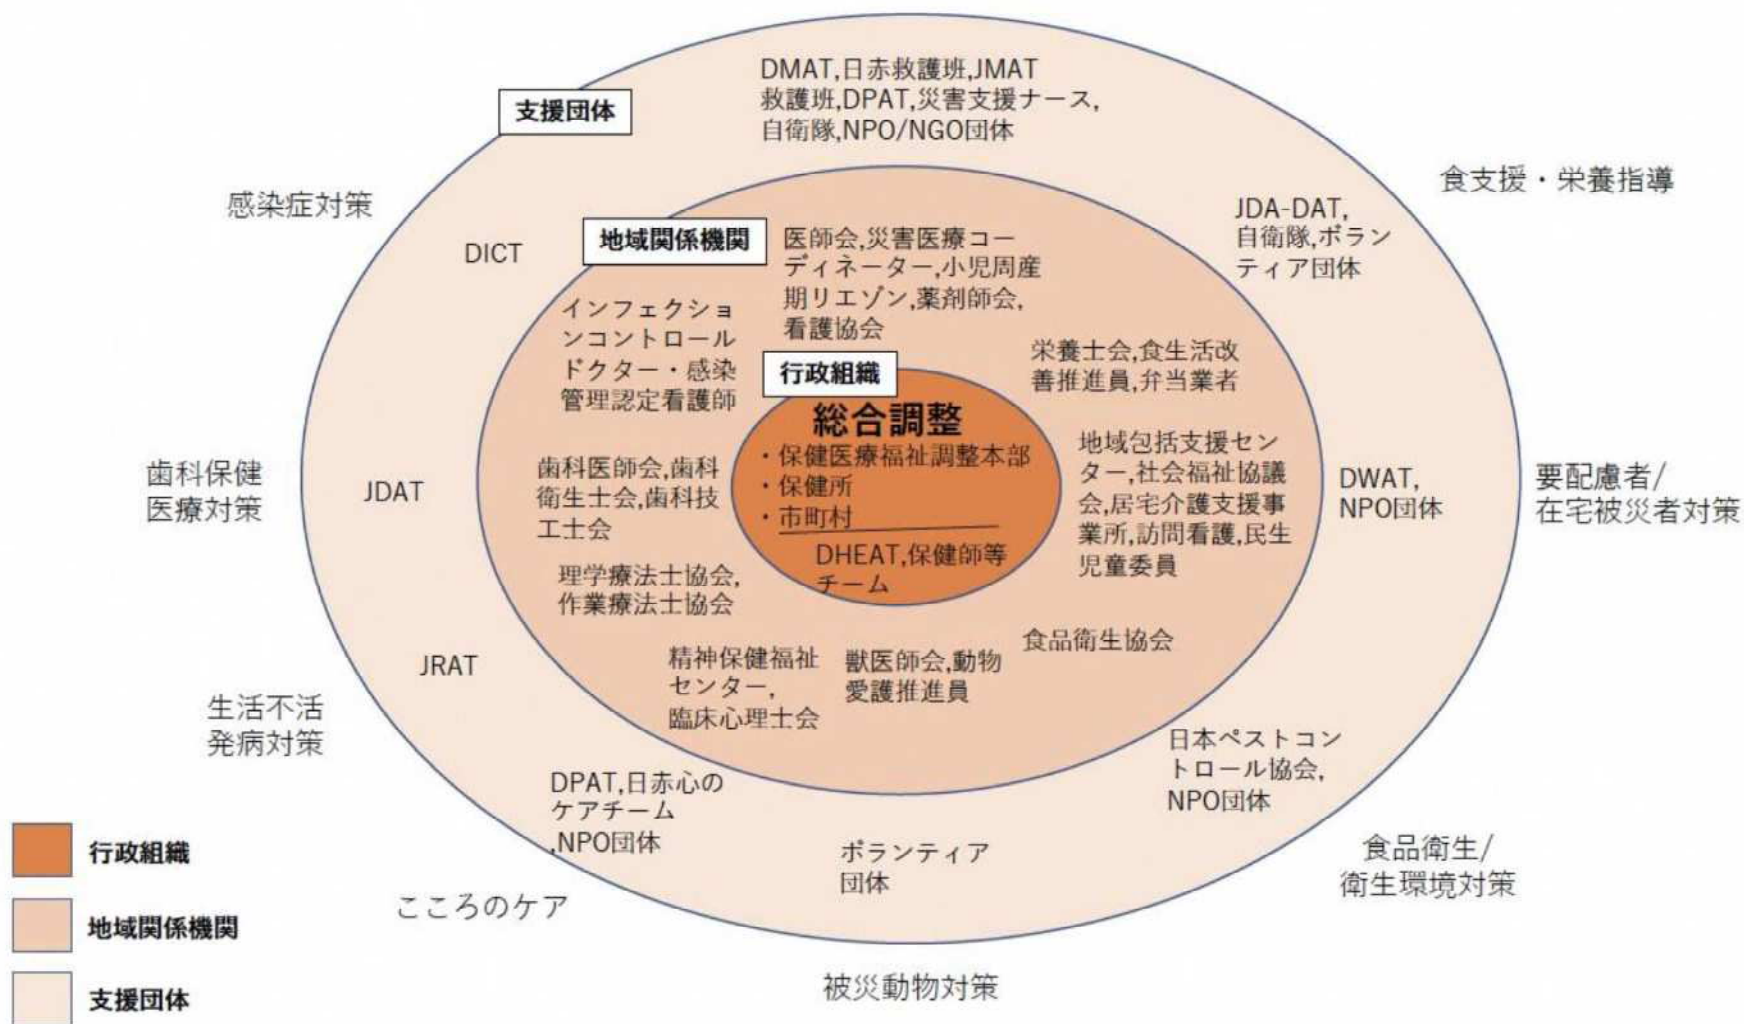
支援団体

DMAT,日赤救護班,JMAT救護班,DPAT,災害支援ナース,自衛隊,NPO/NGO団体

感染症対策

食支援・栄養指導

DICT

地域関係機関

医師会,災害医療コーディネーター,小児周産期リエゾン,薬剤師会,看護協会

JDA-DAT,自衛隊,ボランティア団体

インフェクションコントロールドクター・感染管理認定看護師

栄養士会,食生活改善推進員,弁当業者

行政組織

総合調整
・保健医療福祉調整本部
・保健所
・市町村

DHEAT,保健師等チーム

地域包括支援センター,社会福祉協議会,居宅介護支援事業所,訪問看護,民生児童委員

歯科保健医療対策

JDAT

歯科医師会,歯科衛生士会,歯科技工士会

DWAT,NPO団体

要配慮者/在宅被災者対策

理学療法士協会,作業療法士協会

食品衛生協会

JRAT

精神保健福祉センター,臨床心理士会

獣医師会,動物愛護推進員

生活不活発病対策

日本ペストコントロール協会,NPO団体

DPAT,日赤心のケアチーム,NPO団体

ボランティア団体

食品衛生/衛生環境対策

こころのケア

被災動物対策

行政組織

地域関係機関

支援団体